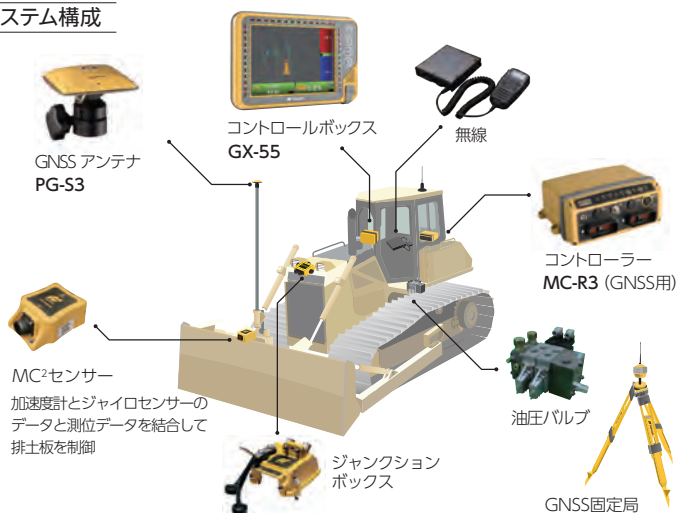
ステム構成

GNSS アンテナ
PG-S3

コントロールボックス
GX-55

無線

コントローラー
MC-R3（GNSS用）

MC²センサー
加速度計とジャイロセンサーのデータと測位データを結合して排土板を制御

ジャンクションボックス

油圧バルブ

GNSS固定局